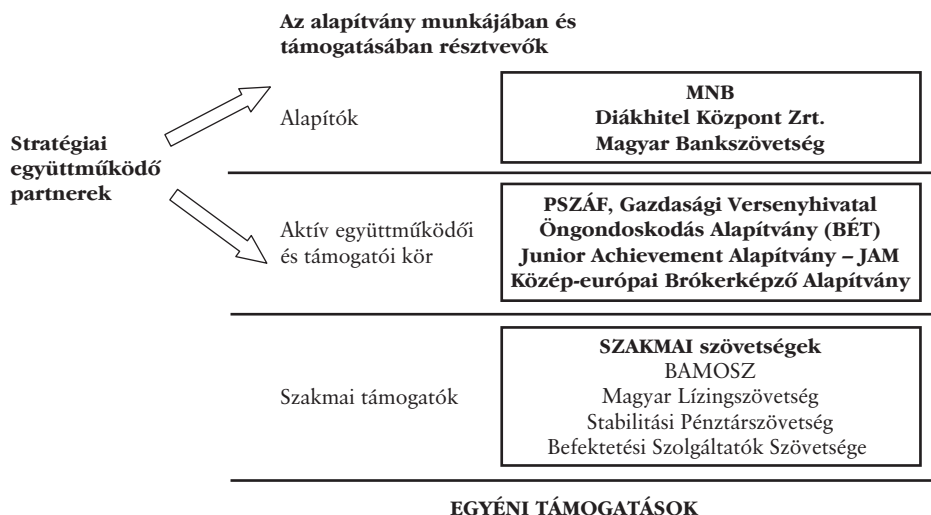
Az alapítvány munkájában és támogatásában résztvevők

Stratégiai együttműködő partnerek

Alapítók

MNB
Diákhitel Központ Zrt.
Magyar Bankszövetség

Aktív együttműködői és támogatói kör

PSZÁF, Gazdasági Versenyhivatal
Öngondoskodás Alapítvány (BÉT)
Junior Achievement Alapítvány – JAM
Közép-európai Brókerképző Alapítvány

Szakmai támogatók

SZAKMAI szövetségek
BAMOSZ
Magyar Lízingszövetség
Stabilitási Pénztárszövetség
Befektetési Szolgáltatók Szövetsége

EGYÉNI TÁMOGATÁSOK